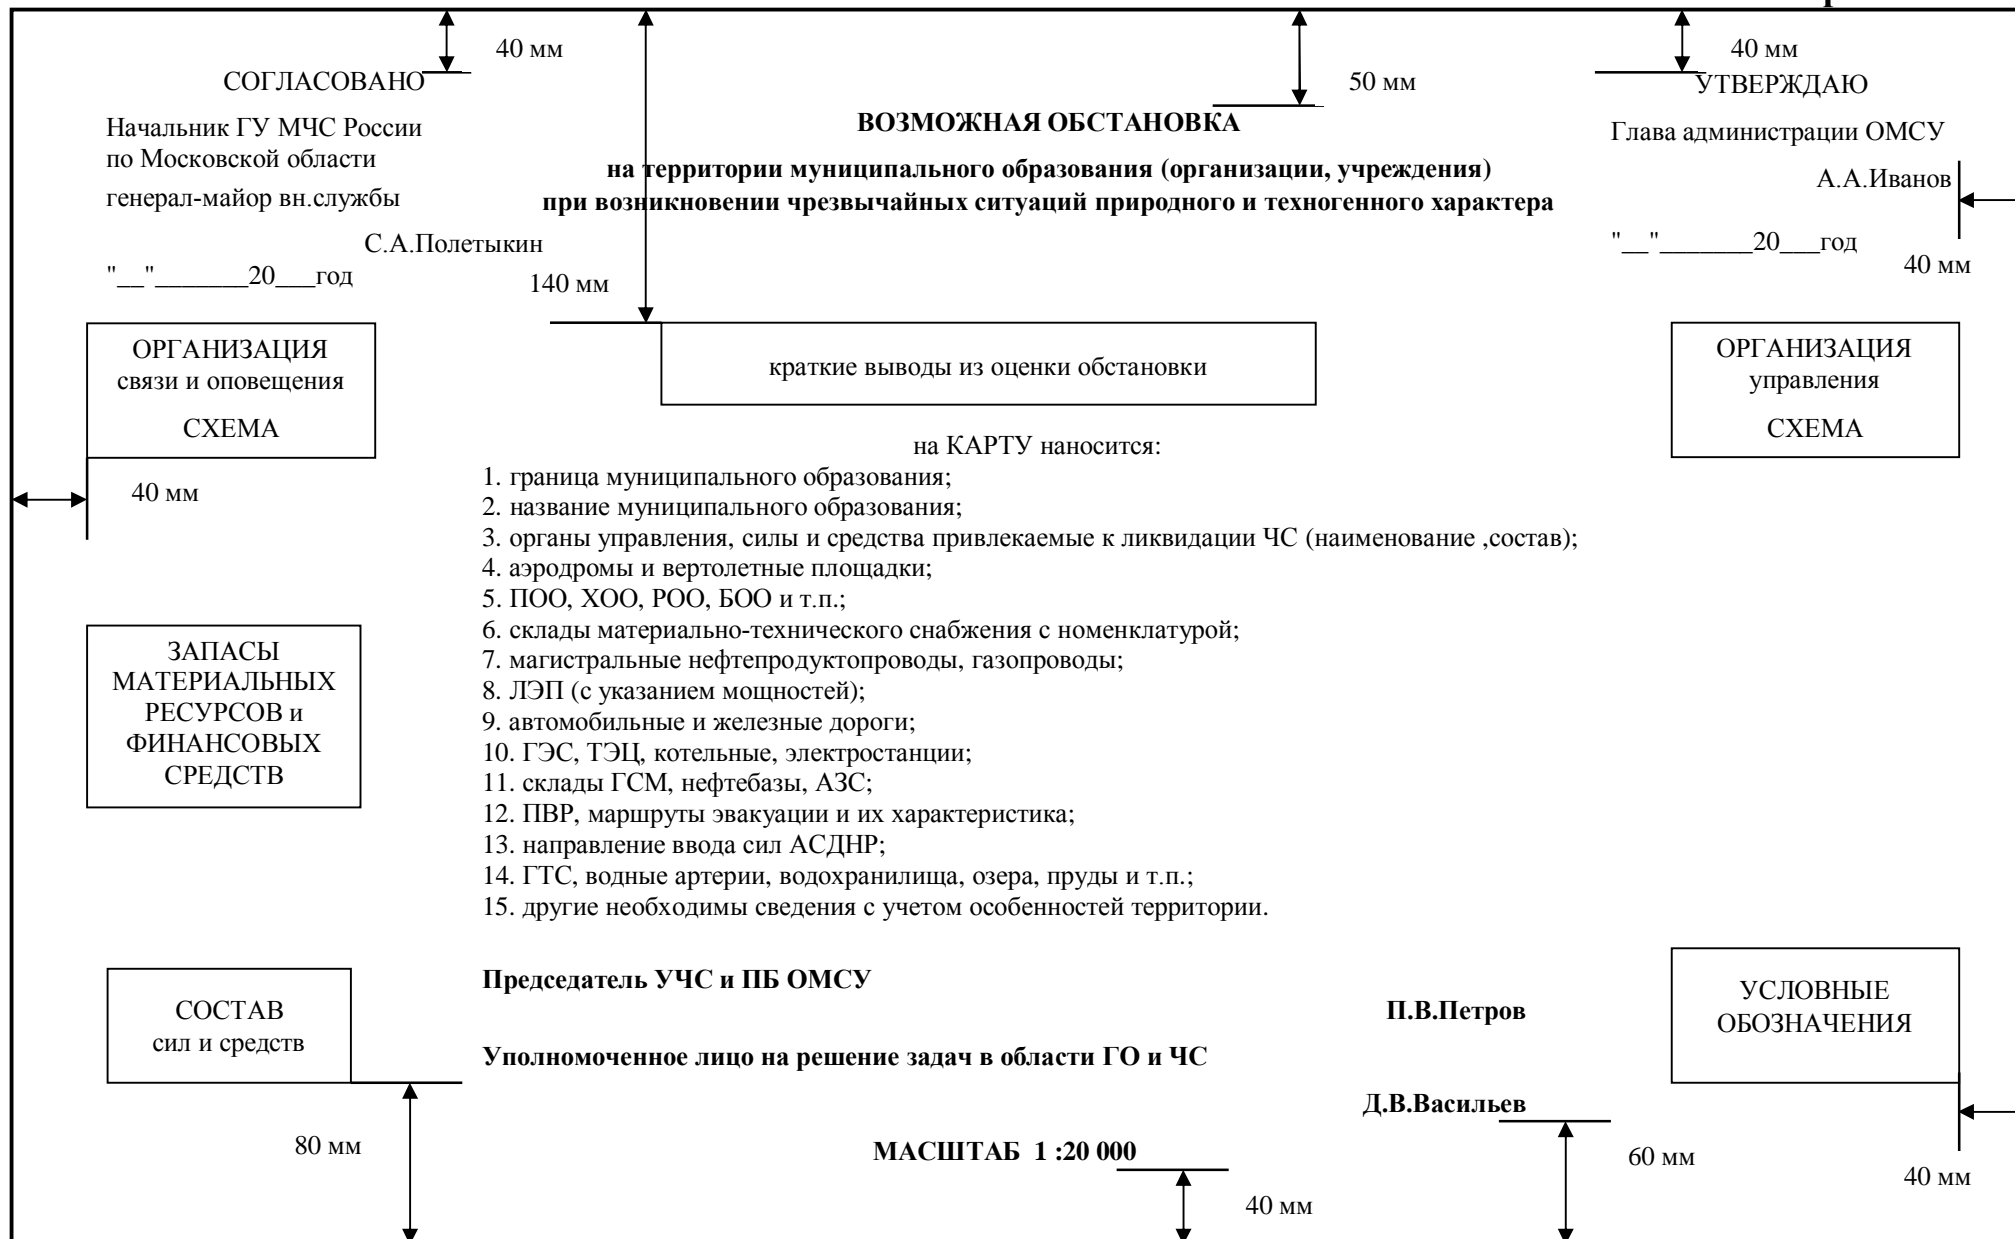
40 мм

СОГЛАСОВАНО

Начальник ГУ МЧС России по Московской области генерал-майор вн.службы

С.А.Полетыкин

"__"_______20___год

50 мм

ВОЗМОЖНАЯ ОБСТАНОВКА

на территории муниципального образования (организации, учреждения) при возникновении чрезвычайных ситуаций природного и техногенного характера

40 мм

УТВЕРЖДАЮ

Глава администрации ОМСУ

А.А.Иванов

"__"_______20___год

40 мм

140 мм

ОРГАНИЗАЦИЯ связи и оповещения СХЕМА

краткие выводы из оценки обстановки

ОРГАНИЗАЦИЯ управления СХЕМА

на КАРТУ наносится:

40 мм

1. граница муниципального образования;
2. название муниципального образования;
3. органы управления, силы и средства привлекаемые к ликвидации ЧС (наименование ,состав);
4. аэродромы и вертолетные площадки;
5. ПОО, ХОО, РОО, БОО и т.п.;
6. склады материально-технического снабжения с номенклатурой;
7. магистральные нефтепродуктопроводы, газопроводы;
8. ЛЭП (с указанием мощностей);
9. автомобильные и железные дороги;
10. ГЭС, ТЭЦ, котельные, электростанции;
11. склады ГСМ, нефтебазы, АЗС;
12. ПВР, маршруты эвакуации и их характеристика;
13. направление ввода сил АСДНР;
14. ГТС, водные артерии, водохранилища, озера, пруды и т.п.;
15. другие необходимы сведения с учетом особенностей территории.

ЗАПАСЫ МАТЕРИАЛЬНЫХ РЕСУРСОВ и ФИНАНСОВЫХ СРЕДСТВ

СОСТАВ сил и средств

Председатель УЧС и ПБ ОМСУ

П.В.Петров

Уполномоченное лицо на решение задач в области ГО и ЧС

Д.В.Васильев

УСЛОВНЫЕ ОБОЗНАЧЕНИЯ

80 мм

МАСШТАБ 1 :20 000

60 мм

40 мм

40 мм